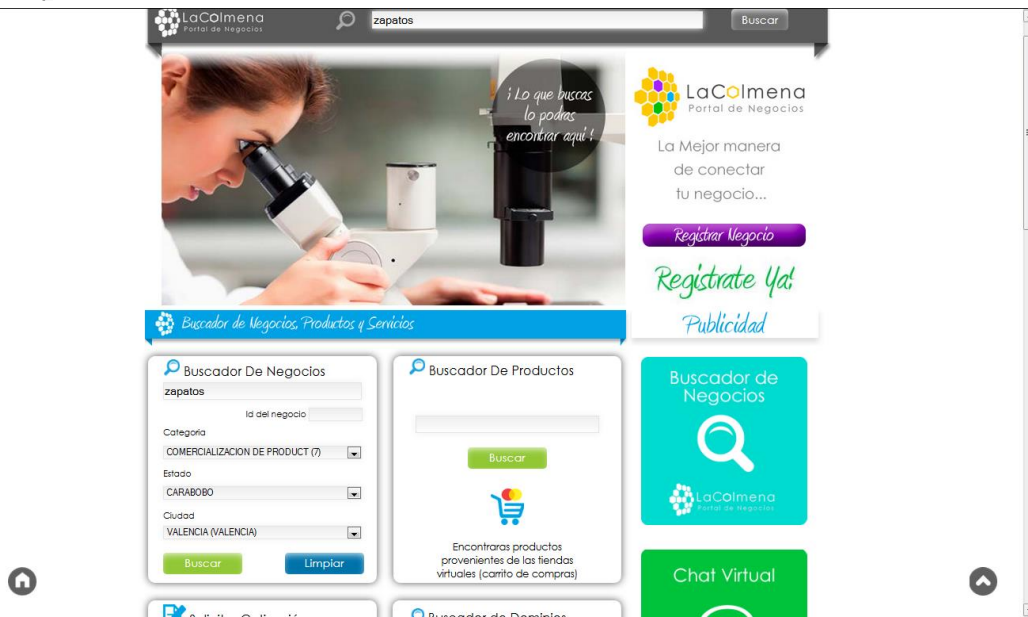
LaColmena
Portal de Negocios

zapatos

Buscar

¡Lo que buscas lo podras encontrar aquí!

LaColmena
Portal de Negocios

La Mejor manera de conectar tu negocio...

Registrar Negocio

Registrate Ya!

Publicidad

Buscador de Negocios, Productos y Servicios

Buscador De Negocios

zapatos

Id del negocio

Categoria

COMERCIALIZACION DE PRODUCT (7)

Estado

CARABOBO

Ciudad

VALENCIA (VALENCIA)

Buscar

Limpiar

Buscador De Productos

Buscar

Encontraras productos provenientes de las tiendas virtuales (carrito de compras)

Buscador de Negocios

LaColmena
Portal de Negocios

Chat Virtual

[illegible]

Buscador de Dominios